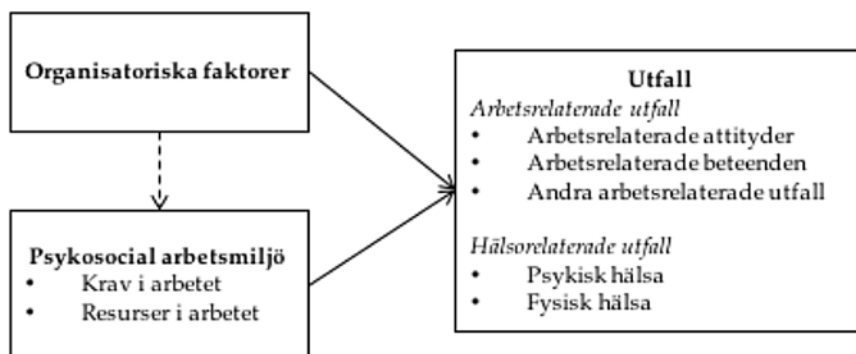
Organisatoriska faktorer

Psykosocial arbetsmiljö
• Krav i arbetet
• Resurser i arbetet

Utfall
Arbetsrelaterade utfall
• Arbetsrelaterade attityder
• Arbetsrelaterade beteenden
• Andra arbetsrelaterade utfall

Hälsorelaterade utfall
• Psykisk hälsa
• Fysisk hälsa